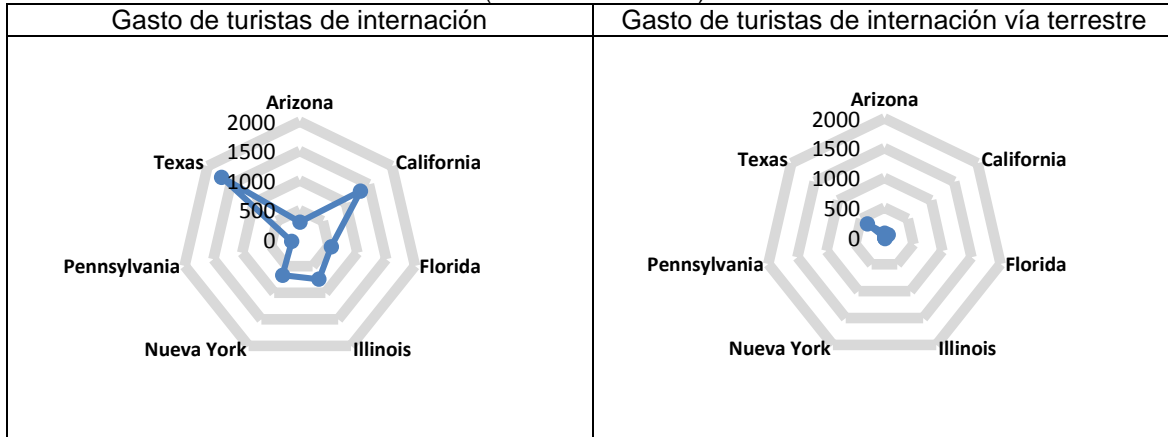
| Gasto de turistas de internación | Gasto de turistas de internación vía terrestre |
|---|---|
| Arizona 2000 1500 1000 500 0 California Florida Illinois Nueva York Pennsylvania Texas | Arizona 2000 1500 1000 500 0 California Florida Illinois Nueva York Pennsylvania Texas |